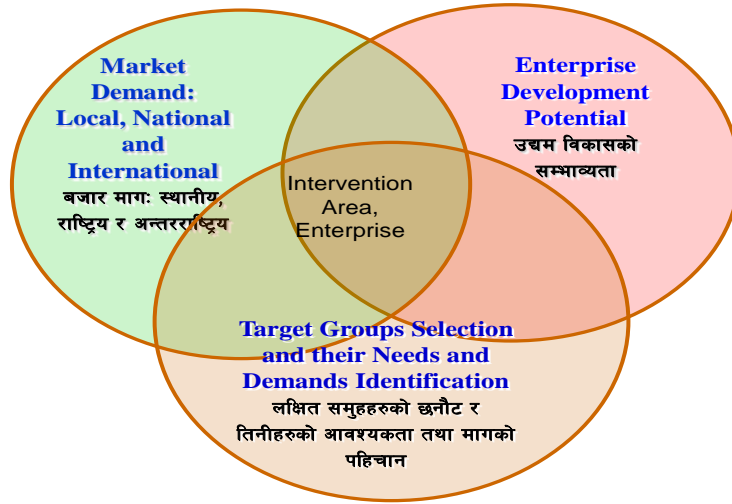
Market Demand: Local, National and International
बजार मागः स्थानीय, राष्ट्रिय र अन्तरराष्ट्रिय

Enterprise Development Potential
उद्यम विकासको सम्भाव्यता

Intervention Area, Enterprise

Target Groups Selection and their Needs and Demands Identification
लक्षित समुहहरुको छनौट र तिनीहरुको आवश्यकता तथा मागको पहिचान